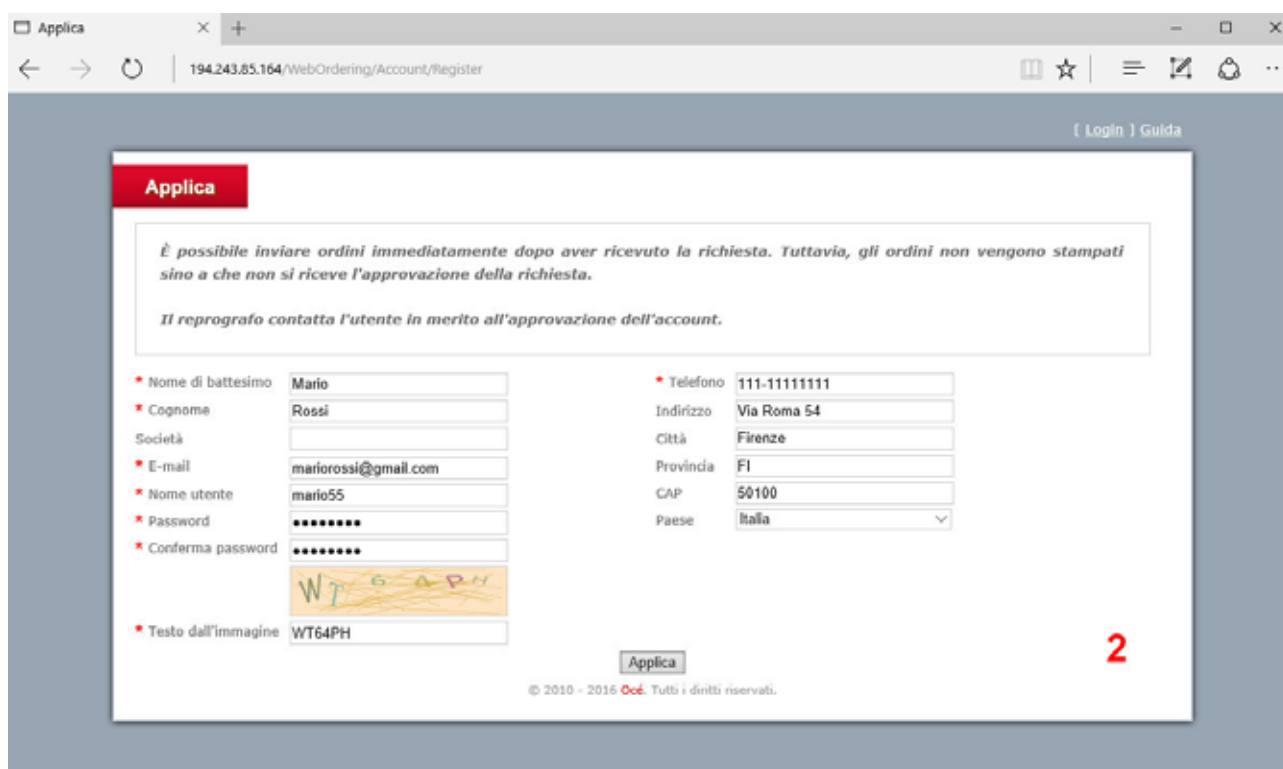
Applica × +

194.243.85.164/WebOrdering/Account/Register

[ Login ] Guida

Applica

È possibile inviare ordini immediatamente dopo aver ricevuto la richiesta. Tuttavia, gli ordini non vengono stampati sino a che non si riceve l'approvazione della richiesta.

Il reprografo contatta l'utente in merito all'approvazione dell'account.

* Nome di battesimo Mario
* Cognome Rossi
Società
* E-mail mariorossi@gmail.com
* Nome utente mario55
* Password •••••••••
* Conferma password •••••••••
WT 6 4 P H
* Testo dall'immagine WT64PH

* Telefono 111-11111111
Indirizzo Via Roma 54
Città Firenze
Provincia FI
CAP 50100
Paese Italia

2

Applica

© 2010 - 2016 Océ. Tutti i diritti riservati.